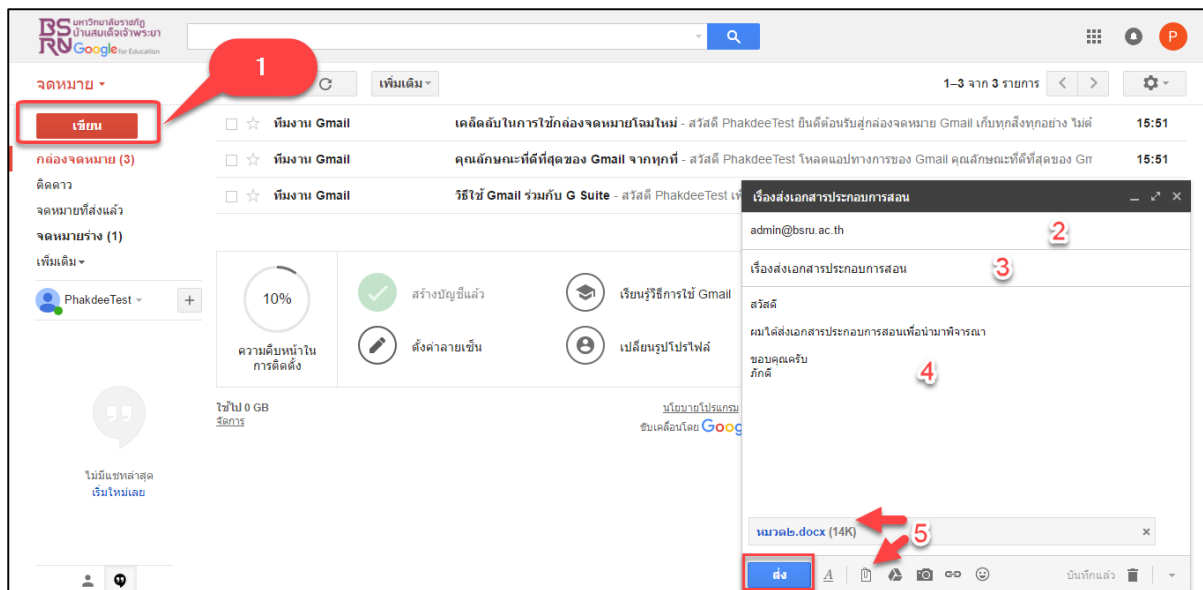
BSRU มหาวิทยาลัยราชภัฏบ้านสมเด็จเจ้าพระยา Google for Education

P

จดหมาย

1

เพิ่มเติม

1–3 จาก 3 รายการ

เขียน

กล่องจดหมาย (3)
ติดดาว
จดหมายที่ส่งแล้ว
จดหมายร่าง (1)
เพิ่มเติม

PhakdeeTest

ทีมงาน Gmail เคล็ดลับในการใช้กล่องจดหมายโฉมใหม่ - สวัสดี PhakdeeTest ยินดีต้อนรับสู่กล่องจดหมาย Gmail เก็บทุกสิ่งทุกอย่าง ไม่ต้ 15:51
ทีมงาน Gmail คุณลักษณะที่ดีที่สุดของ Gmail จากทุกที่ - สวัสดี PhakdeeTest โหลดแอปทางการของ Gmail คุณลักษณะที่ดีที่สุดของ Gm 15:51
ทีมงาน Gmail วิธีใช้ Gmail ร่วมกับ G Suite - สวัสดี PhakdeeTest เ

10%
ความคืบหน้าในการติดตั้ง

สร้างบัญชีแล้ว
เรียนรู้วิธีการใช้ Gmail
ตั้งค่าลายเซ็น
เปลี่ยนรูปโปรไฟล์

ใช้ไป 0 GB
จัดการ

นโยบายโปรแกรม
ขับเคลื่อนโดย Goog

ไม่มีแชทล่าสุด
เริ่มใหม่เลย

เรื่องส่งเอกสารประกอบการสอน

admin@bsru.ac.th
2

เรื่องส่งเอกสารประกอบการสอน
3

สวัสดี

ผมได้ส่งเอกสารประกอบการสอนเพื่อนำมาพิจารณา

ขอบคุณครับ
ภักดิ์
4

หมวด๒.docx (14K)
5

ส่ง

บันทึกแล้ว